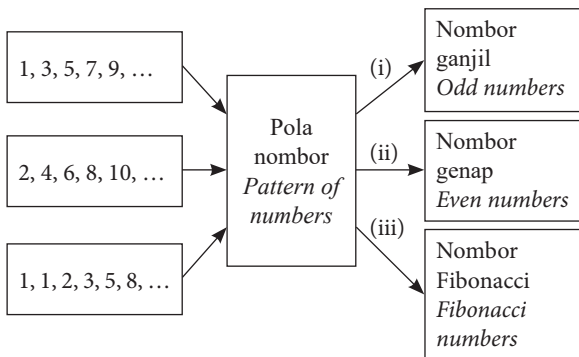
1, 3, 5, 7, 9, …

2, 4, 6, 8, 10, …

1, 1, 2, 3, 5, 8, …

Pola nombor
*Pattern of numbers*

(i)

(ii)

(iii)

Nombor ganjil
*Odd numbers*

Nombor genap
*Even numbers*

Nombor Fibonacci
*Fibonacci numbers*